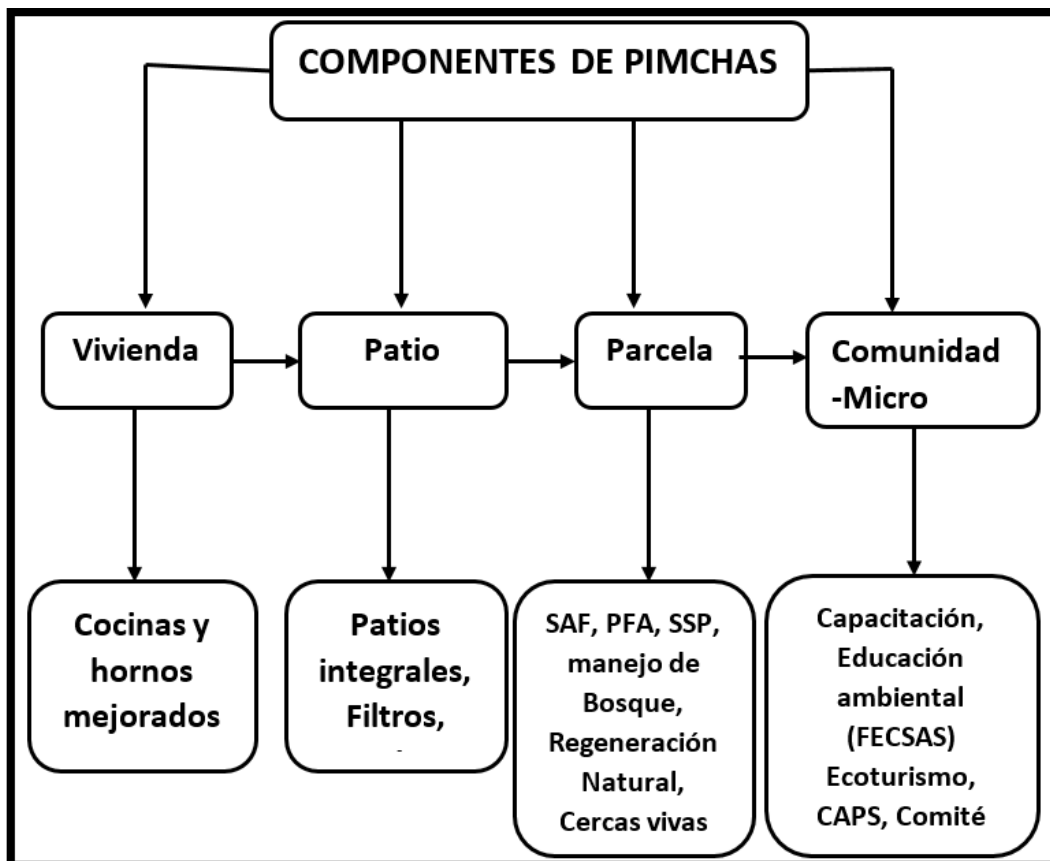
COMPONENTES DE PIMCHAS

Vivienda

Patio

Parcela

Comunidad -Micro

Cocinas y hornos mejorados

Patios integrales, Filtros, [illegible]

SAF, PFA, SSP, manejo de Bosque, Regeneración Natural, Cercas vivas

Capacitación, Educación ambiental (FECSAS) Ecoturismo, CAPS, Comité